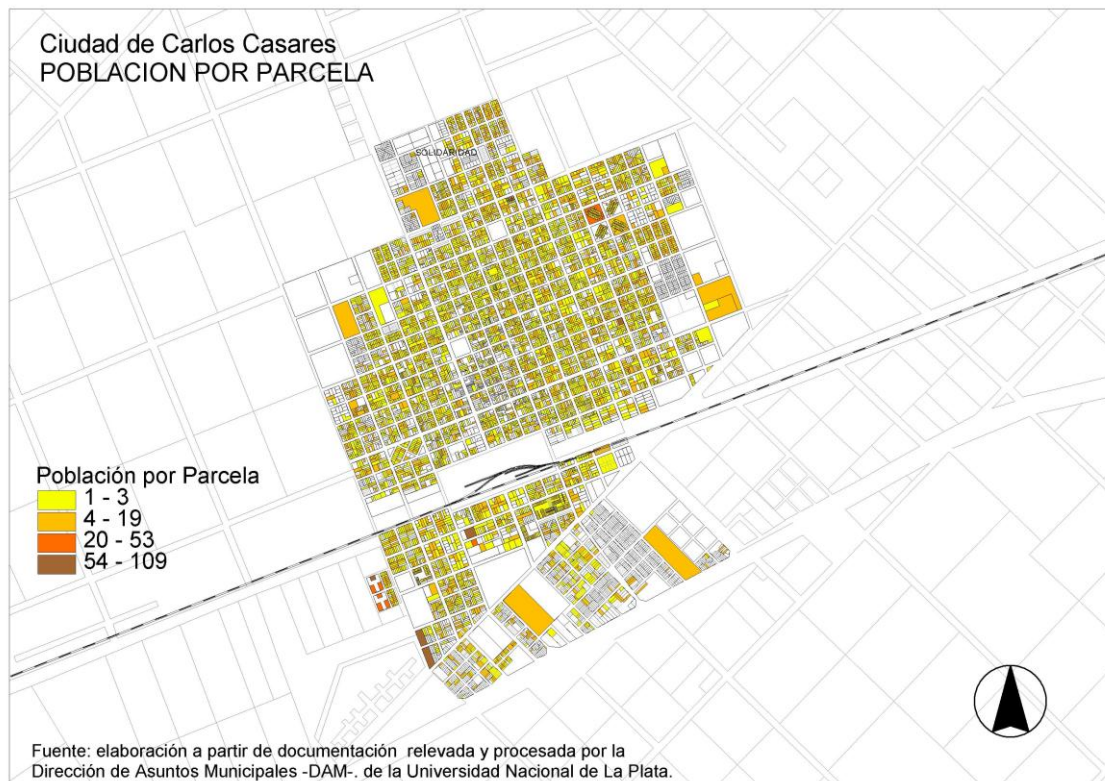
Ciudad de Carlos Casares
POBLACION POR PARCELA

SOLIDARIDAD

Población por Parcela
1 - 3
4 - 19
20 - 53
54 - 109

Fuente: elaboración a partir de documentación relevada y procesada por la Dirección de Asuntos Municipales -DAM-. de la Universidad Nacional de La Plata.